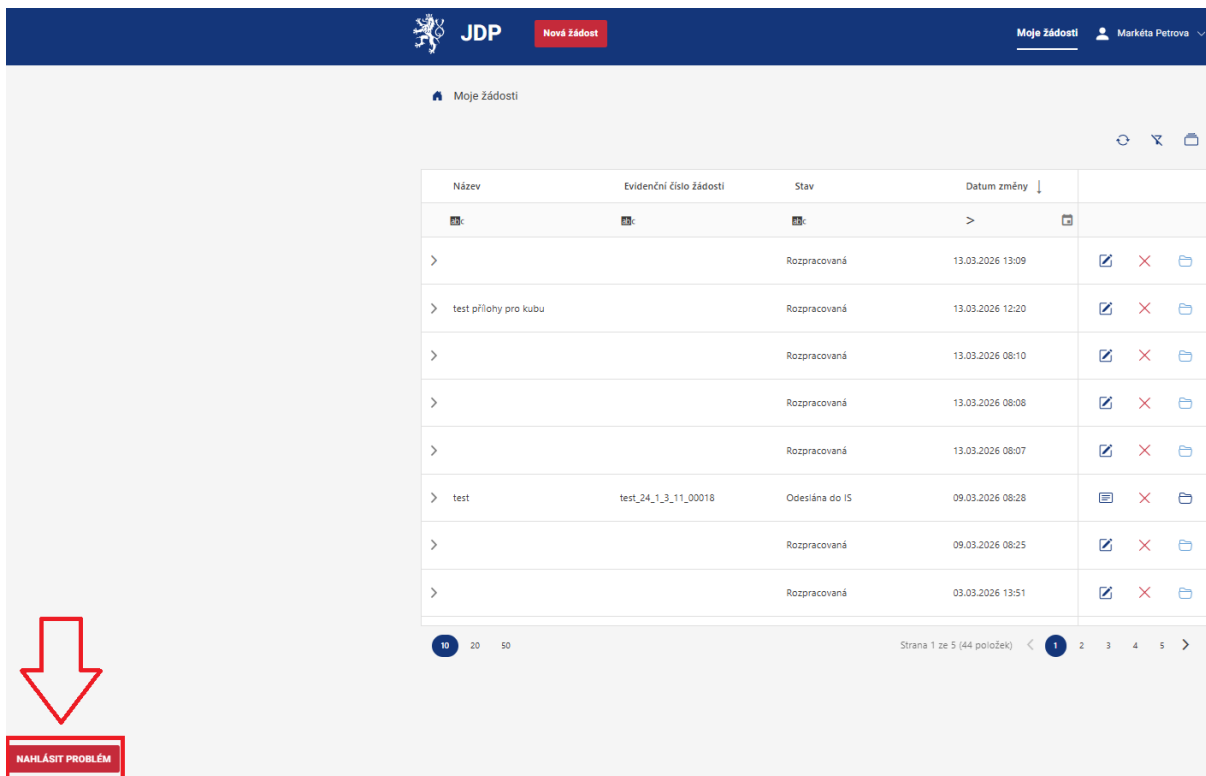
JDP Nová žádost Moje žádosti Markéta Petrova

Moje žádosti

| Název | Evidenční číslo žádosti | Stav | Datum změny |
|---|---|---|---|
| | | Rozpracovaná | 13.03.2026 13:09 |
| test přílohy pro kubu | | Rozpracovaná | 13.03.2026 12:20 |
| | | Rozpracovaná | 13.03.2026 08:10 |
| | | Rozpracovaná | 13.03.2026 08:08 |
| | | Rozpracovaná | 13.03.2026 08:07 |
| test | test_24_1_3_11_00018 | Odesláná do IS | 09.03.2026 08:28 |
| | | Rozpracovaná | 09.03.2026 08:25 |
| | | Rozpracovaná | 03.03.2026 13:51 |

10 20 50

Strana 1 ze 5 (44 položek) 1 2 3 4 5

NAHLÁSIT PROBLÉM